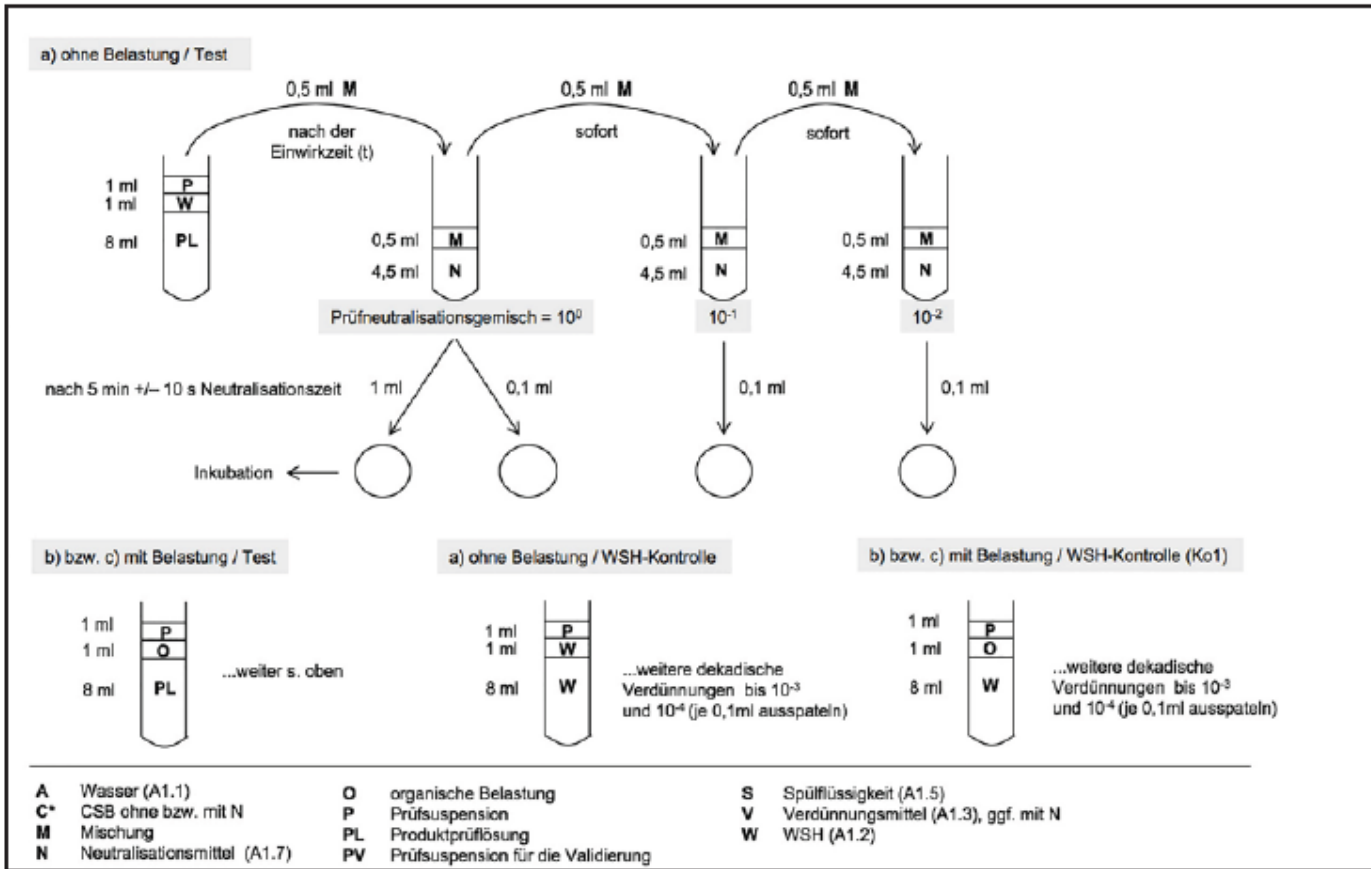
a) ohne Belastung / Test

0,5 ml **M**

nach der Einwirkzeit (t)

0,5 ml **M**

sofort

0,5 ml **M**

sofort

1 ml P
1 ml W
8 ml PL

0,5 ml M
4,5 ml N

0,5 ml M
4,5 ml N

0,5 ml M
4,5 ml N

Prüfneutralisationsgemisch = $10^0$

$10^{-1}$

$10^{-2}$

nach 5 min +/– 10 s Neutralisationszeit

1 ml

0,1 ml

0,1 ml

0,1 ml

Inkubation

b) bzw. c) mit Belastung / Test

1 ml P
1 ml O
8 ml PL

...weiter s. oben

a) ohne Belastung / WSH-Kontrolle

1 ml P
1 ml W
8 ml W

...weitere dekadische Verdünnungen bis $10^{-3}$ und $10^{-4}$ (je 0,1ml ausspateln)

b) bzw. c) mit Belastung / WSH-Kontrolle (Ko1)

1 ml P
1 ml O
8 ml W

...weitere dekadische Verdünnungen bis $10^{-3}$ und $10^{-4}$ (je 0,1ml ausspateln)

A Wasser (A1.1)
C* CSB ohne bzw. mit N
M Mischung
N Neutralisationsmittel (A1.7)

O organische Belastung
P Prüfsuspension
PL Produktprüflösung
PV Prüfsuspension für die Validierung

S Spülflüssigkeit (A1.5)
V Verdünnungsmittel (A1.3), ggf. mit N
W WSH (A1.2)